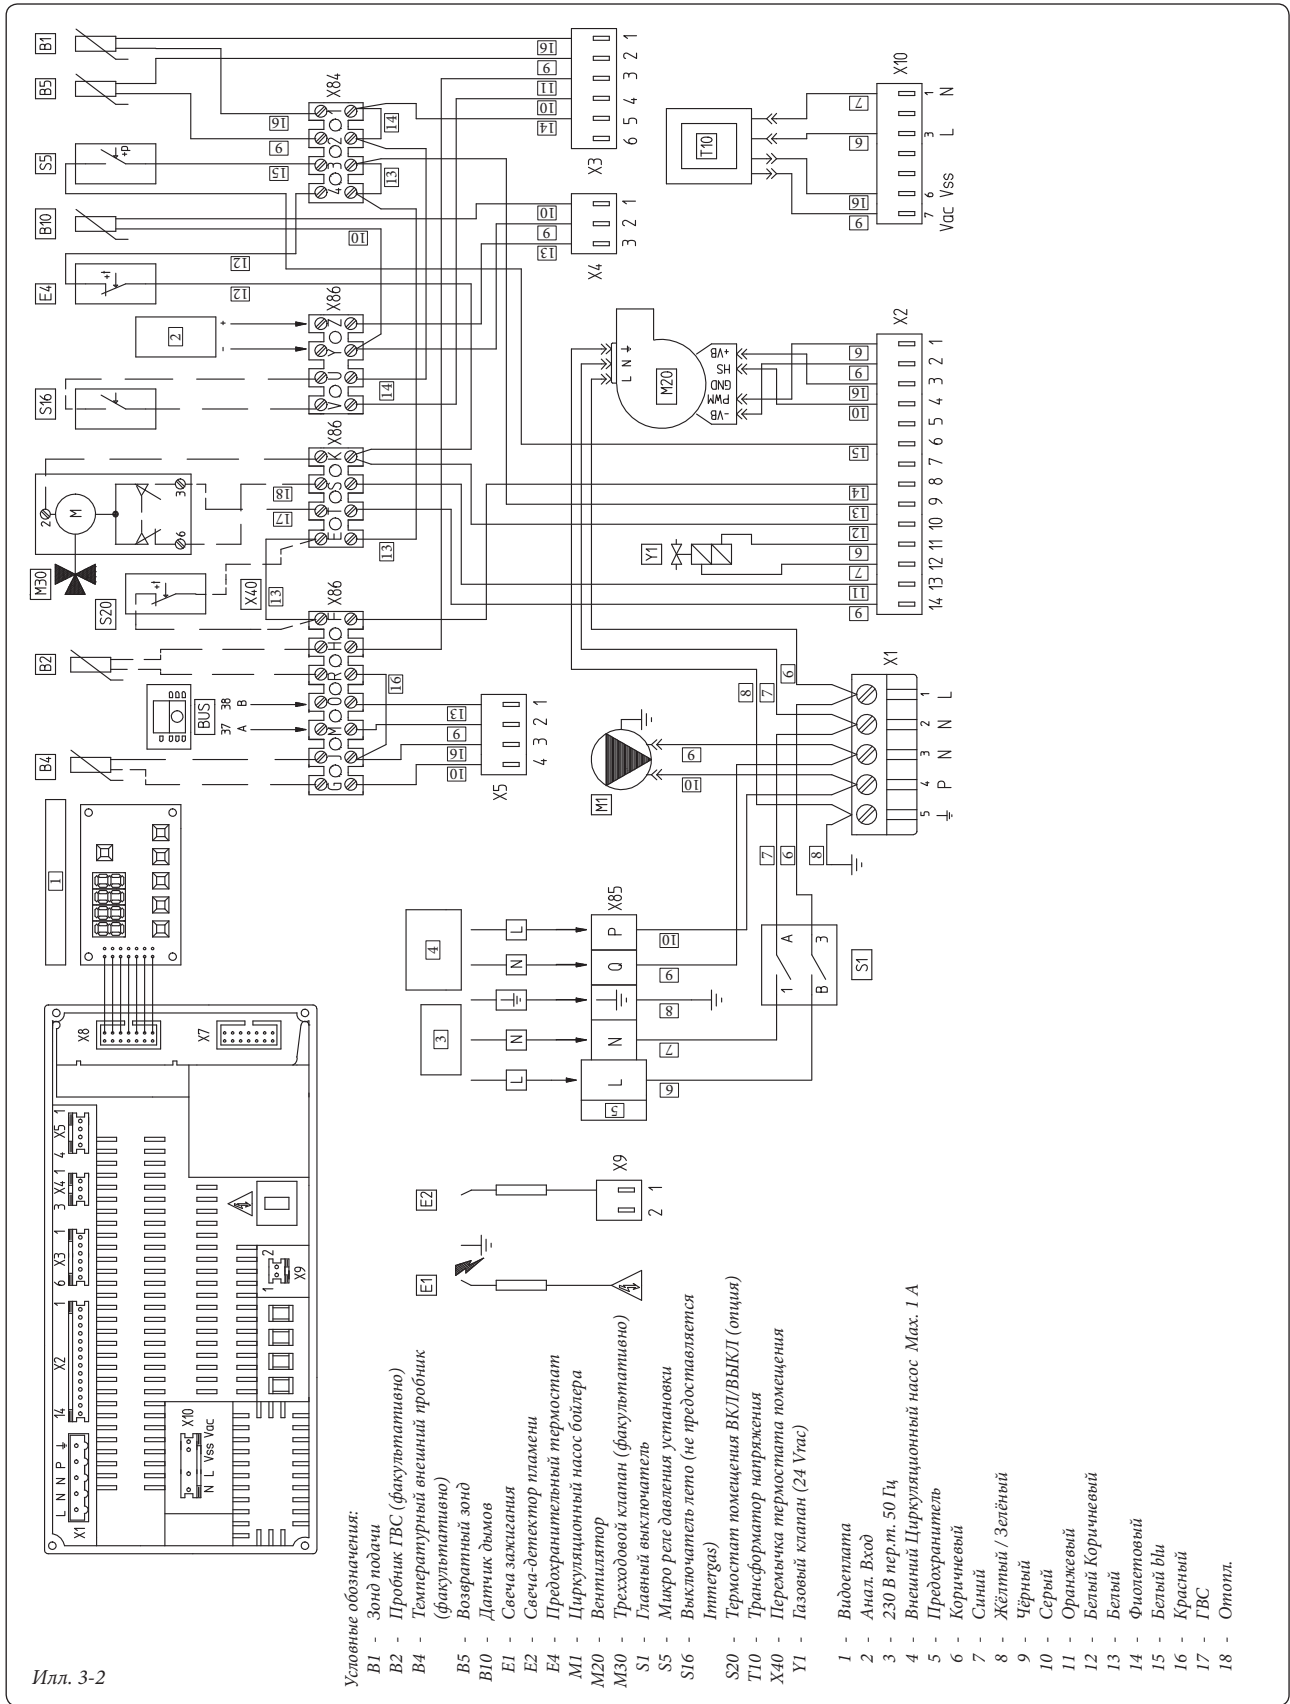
Условные обозначения:
B1 - Зонд подачи
B2 - Пробник ГВС (факультативно)
B4 - Температурный внешний пробник (факультативно)
B5 - Возвратный зонд
B10 - Датчик дымов
E1 - Свеча зажигания
E2 - Свеча-детектор пламени
E4 - Предохранительный термостат
M1 - Циркуляционный насос бойлера
M20 - Вентилятор
M30 - Трехходовой клапан (факультативно)
S1 - Главный выключатель
S5 - Микро реле давления установки
S16 - Выключатель лето (не предоставляется Immergas)
S20 - Термостат помещения ВКЛ/ВЫКЛ (опция)
T10 - Трансформатор напряжения
X40 - Перемычка термостата помещения
Y1 - Газовый клапан (24 Vrac)

1 - Видеоплата
2 - Анал. Вход
3 - 230 В пер.т. 50 Гц
4 - Внешний Циркуляционный насос Max. 1 A
5 - Предохранитель
6 - Коричневый
7 - Синий
8 - Жёлтый / Зелёный
9 - Чёрный
10 - Серый
11 - Оранжевый
12 - Белый Коричневый
13 - Белый
14 - Фиолетовый
15 - Белый blu
16 - Красный
17 - ГВС
18 - Отопл.

Илл. 3-2

B1 B5 S5 B10 E4 2 S16 M30 M S20 B2 BUS 37 38 A B B4 1 X84 X86 X3 X4 X10 T10 X2 M20 L N +VB HS GND PWM -VB Y1 X40 X1 1 2 3 4 5 L N N P M1 X5 X85 P O N L 4 3 S1 A B 1 3 X8 X7 X9 E2 E1 X1 L N N P X2 14 X3 6 X4 3 X5 4 X10 N L Vss Vac Vac Vss 6 7